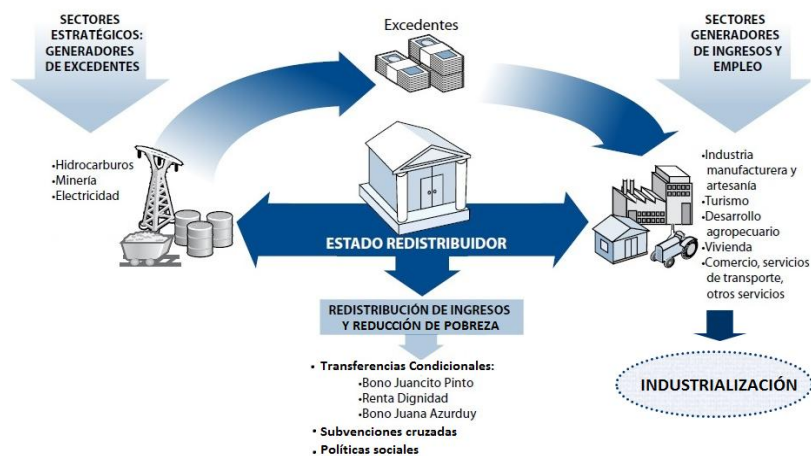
SECTORES ESTRATÉGICOS: GENERADORES DE EXCEDENTES

Excedentes

SECTORES GENERADORES DE INGRESOS Y EMPLEO

•Hidrocarburos
•Minería
•Electricidad

ESTADO REDISTRIBUIDOR

•Industria manufacturera y artesanía
•Turismo
•Desarrollo agropecuario
•Vivienda
•Comercio, servicios de transporte, otros servicios

REDISTRIBUCIÓN DE INGRESOS Y REDUCCIÓN DE POBREZA

• Transferencias Condicionales:
•Bono Juancito Pinto
•Renta Dignidad
•Bono Juana Azurduy
• Subvenciones cruzadas
• Políticas sociales

INDUSTRIALIZACIÓN